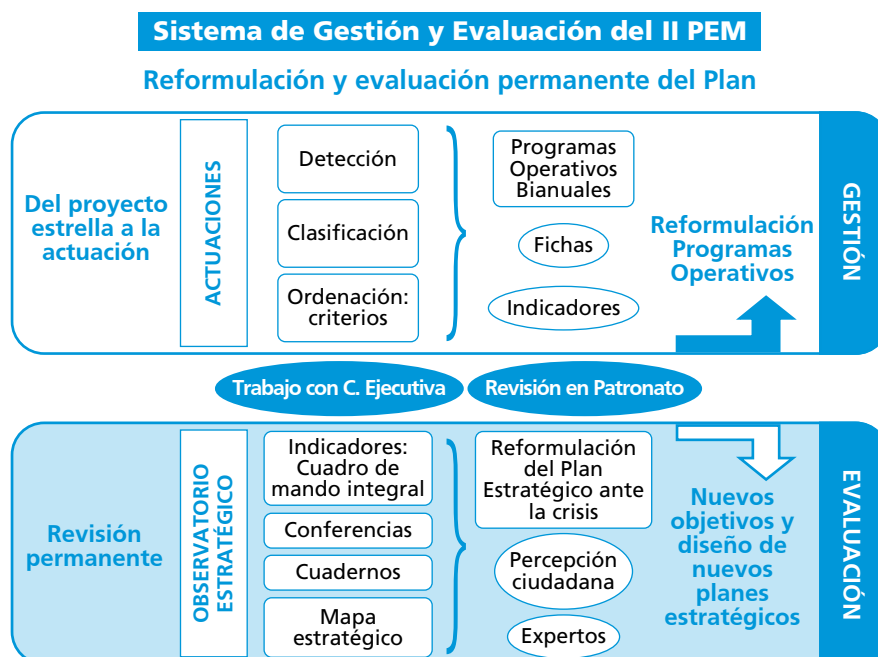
Sistema de Gestión y Evaluación del II PEM

Reformulación y evaluación permanente del Plan

Del proyecto estrella a la actuación

ACTUACIONES

Detección

Clasificación

Ordenación: criterios

Programas Operativos Bianuales

Fichas

Indicadores

Reformulación Programas Operativos

GESTIÓN

Trabajo con C. Ejecutiva

Revisión en Patronato

Revisión permanente

OBSERVATORIO ESTRATÉGICO

Indicadores: Cuadro de mando integral

Conferencias

Cuadernos

Mapa estratégico

Reformulación del Plan Estratégico ante la crisis

Percepción ciudadana

Expertos

Nuevos objetivos y diseño de nuevos planes estratégicos

EVALUACIÓN